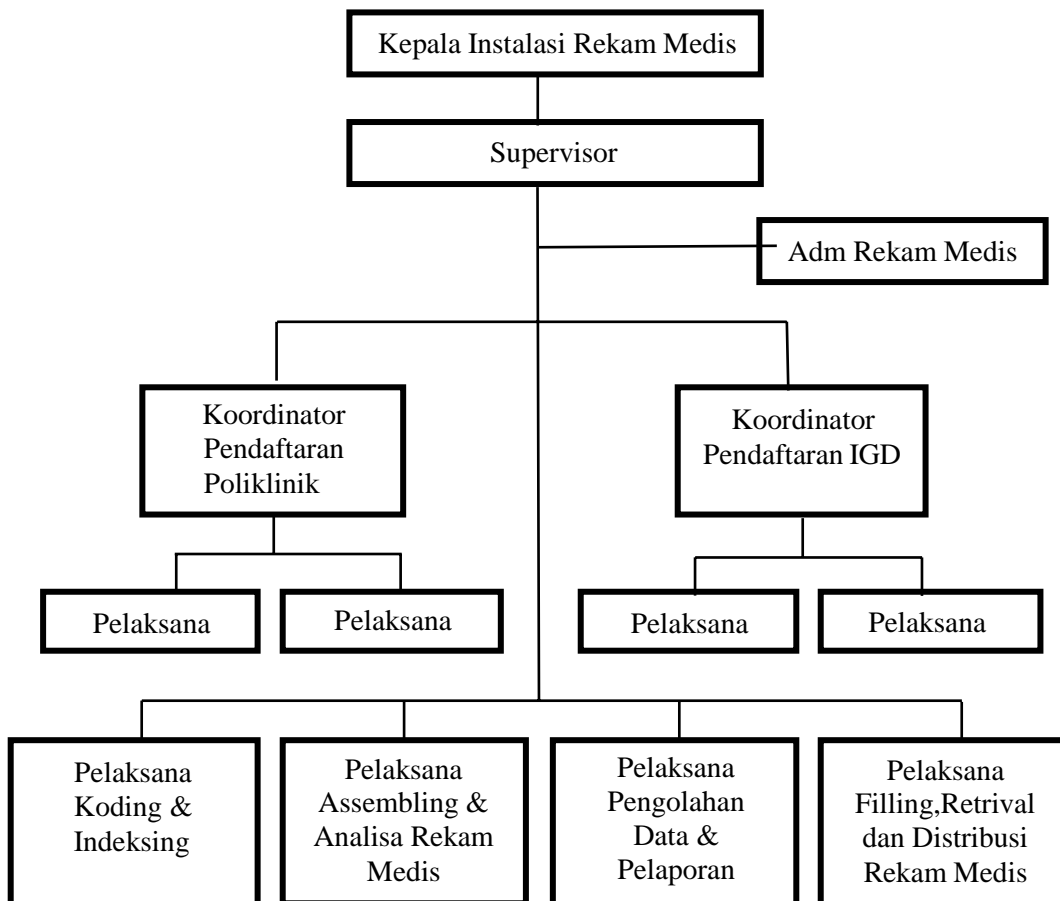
Kepala Instalasi Rekam Medis

Supervisor

Adm Rekam Medis

Koordinator Pendaftaran Poliklinik

Koordinator Pendaftaran IGD

Pelaksana

Pelaksana

Pelaksana

Pelaksana

Pelaksana Koding & Indeksing

Pelaksana Assembling & Analisa Rekam Medis

Pelaksana Pengolahan Data & Pelaporan

Pelaksana Filling,Retrival dan Distribusi Rekam Medis